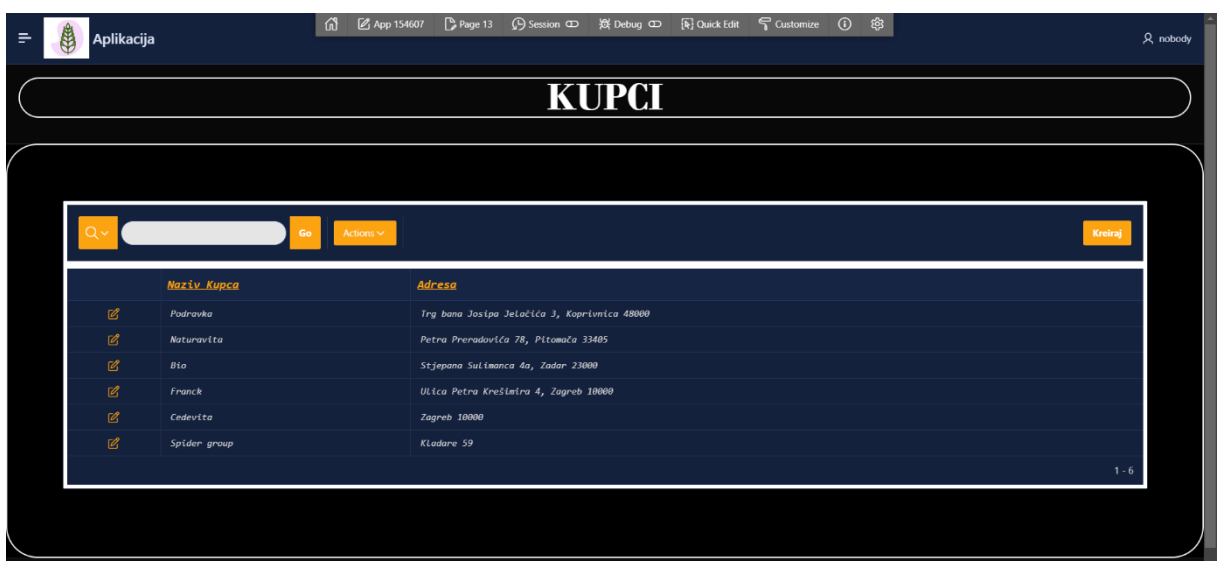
Aplikacija

App 154607 Page 13 Session Debug Quick Edit Customize

nobody

KUPCI

Go Actions

Kreiraj

| | Naziv Kupca | Adresa |
|---|---|---|
| | Podravka | Trg bana Josipa Jelačića 3, Koprivnica 48000 |
| | Naturavita | Petra Preradovića 78, Pitomača 33405 |
| | Bio | Stjepana Sulimanca 4a, Zadar 23000 |
| | Franck | Ulica Petra Krešimira 4, Zagreb 10000 |
| | Cedevita | Zagreb 10000 |
| | Spider group | Kladare 59 |

1 - 6